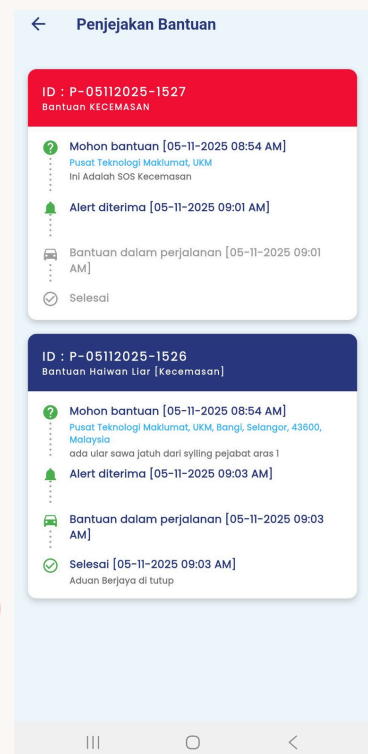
Penjejakan Bantuan

ID : P-05112025-1527
Bantuan KECEMASAN

Mohon bantuan [05-11-2025 08:54 AM]
Pusat Teknologi Maklumat, UKM
Ini Adalah SOS Kecemasan

Alert diterima [05-11-2025 09:01 AM]

Bantuan dalam perjalanan [05-11-2025 09:01 AM]

Selesai

ID : P-05112025-1526
Bantuan Haiwan Liar [Kecemasan]

Mohon bantuan [05-11-2025 08:54 AM]
Pusat Teknologi Maklumat, UKM, Bangi, Selangor, 43600, Malaysia
ada ular sawa jatuh dari syiling pejabat aras 1

Alert diterima [05-11-2025 09:03 AM]

Bantuan dalam perjalanan [05-11-2025 09:03 AM]

Selesai [05-11-2025 09:03 AM]
Aduan Berjaya di tutup